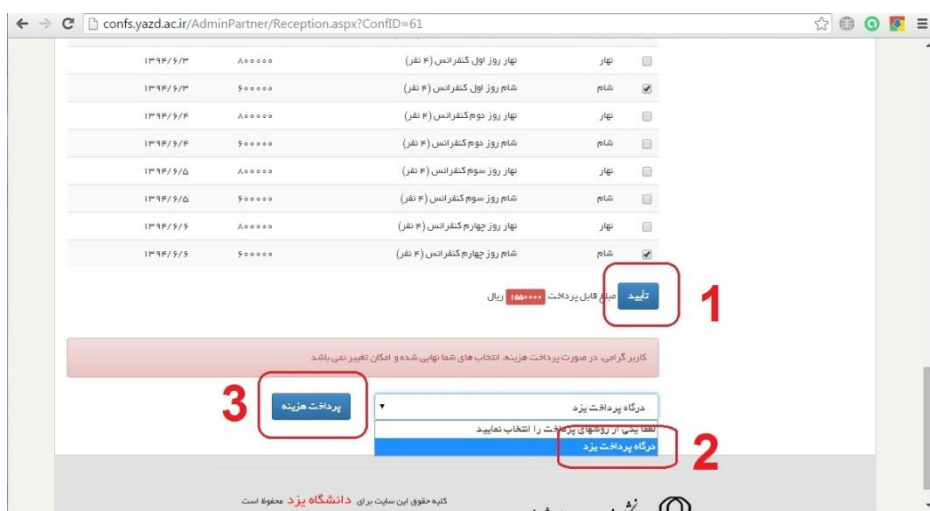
confs.yazd.ac.ir/AdminPartner/Reception.aspx?ConfID=61

| | | | |
|---|---|---|---|
| ناهار | ناهار روز اول کنفرانس (۴ نفر) | ۸۰۰۰۰۰ | ۱۳۹۴/۶/۳ |
| شام | شام روز اول کنفرانس (۴ نفر) | ۶۰۰۰۰۰ | ۱۳۹۴/۶/۳ |
| ناهار | ناهار روز دوم کنفرانس (۴ نفر) | ۸۰۰۰۰۰ | ۱۳۹۴/۶/۴ |
| شام | شام روز دوم کنفرانس (۴ نفر) | ۶۰۰۰۰۰ | ۱۳۹۴/۶/۴ |
| ناهار | ناهار روز سوم کنفرانس (۴ نفر) | ۸۰۰۰۰۰ | ۱۳۹۴/۶/۵ |
| شام | شام روز سوم کنفرانس (۴ نفر) | ۶۰۰۰۰۰ | ۱۳۹۴/۶/۵ |
| ناهار | ناهار روز چهارم کنفرانس (۴ نفر) | ۸۰۰۰۰۰ | ۱۳۹۴/۶/۶ |
| شام | شام روز چهارم کنفرانس (۴ نفر) | ۶۰۰۰۰۰ | ۱۳۹۴/۶/۶ |

تایید مبلغ قابل پرداخت ۱۲۰۰۰۰۰ ریال

1

کاربر گرامی، در صورت پرداخت هزینه، انتخاب های شما نهایی شده و امکان تغییر نمی باشد

3 پرداخت هزینه

درگاه پرداخت یزد
لطفا یکی از روشهای پرداخت را انتخاب نمایید
درگاه پرداخت یزد

2

کلیه حقوق این سایت برای دانشگاه یزد محفوظ است